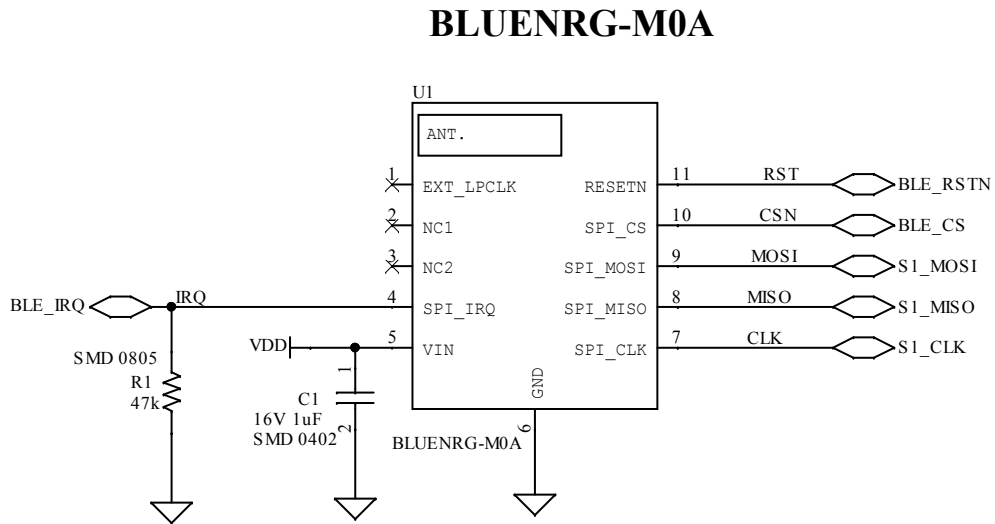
BLUENRG-M0A

U1

ANT.

1 EXT_LPCLK
2 NC1
3 NC2
4 SPI_IRQ
5 VIN

RESETN 11
SPI_CS 10
SPI_MOSI 9
SPI_MISO 8
SPI_CLK 7

GND
6

RST
CSN
MOSI
MISO
CLK

BLE_RSTN
BLE_CS
S1_MOSI
S1_MISO
S1_CLK

BLE_IRQ
IRQ
VDD

SMD 0805
R1
47k

1
C1
16V 1uF
SMD 0402
2

BLUENRG-M0A